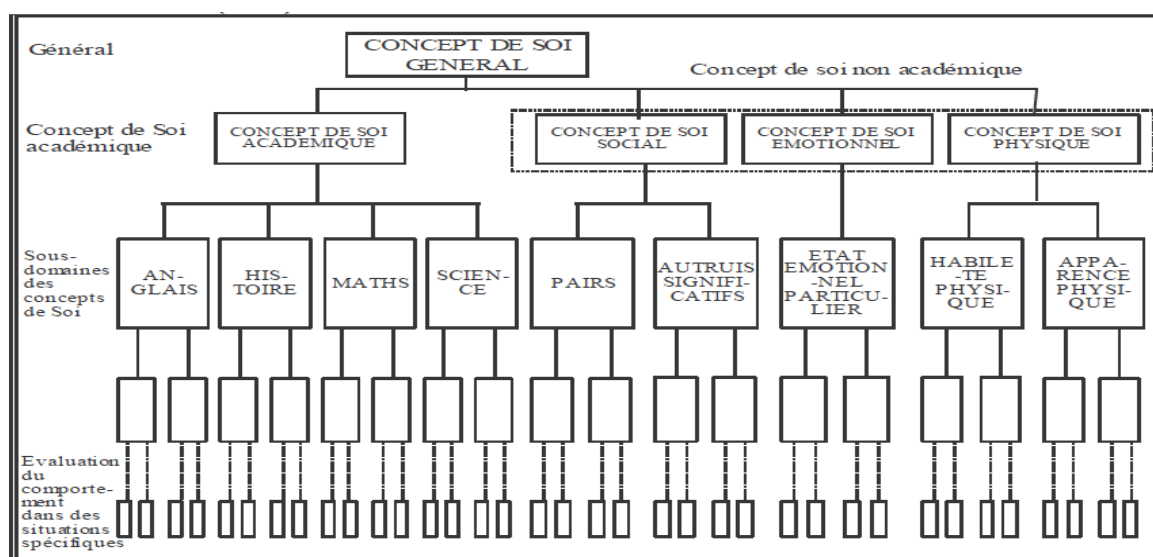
Général

CONCEPT DE SOI GENERAL

Concept de soi non académique

Concept de Soi académique

CONCEPT DE SOI ACADEMIQUE

CONCEPT DE SOI SOCIAL

CONCEPT DE SOI EMOTIONNEL

CONCEPT DE SOI PHYSIQUE

Sous-domaines des concepts de Soi

ANGLAIS

HISTOIRE

MATHS

SCIENCE

PAIRS

AUTRUIS SIGNIFICATIFS

ETAT EMOTIONNEL PARTICULIER

HABILETE PHYSIQUE

APPARENCE PHYSIQUE

Evaluation du comportement dans des situations spécifiques